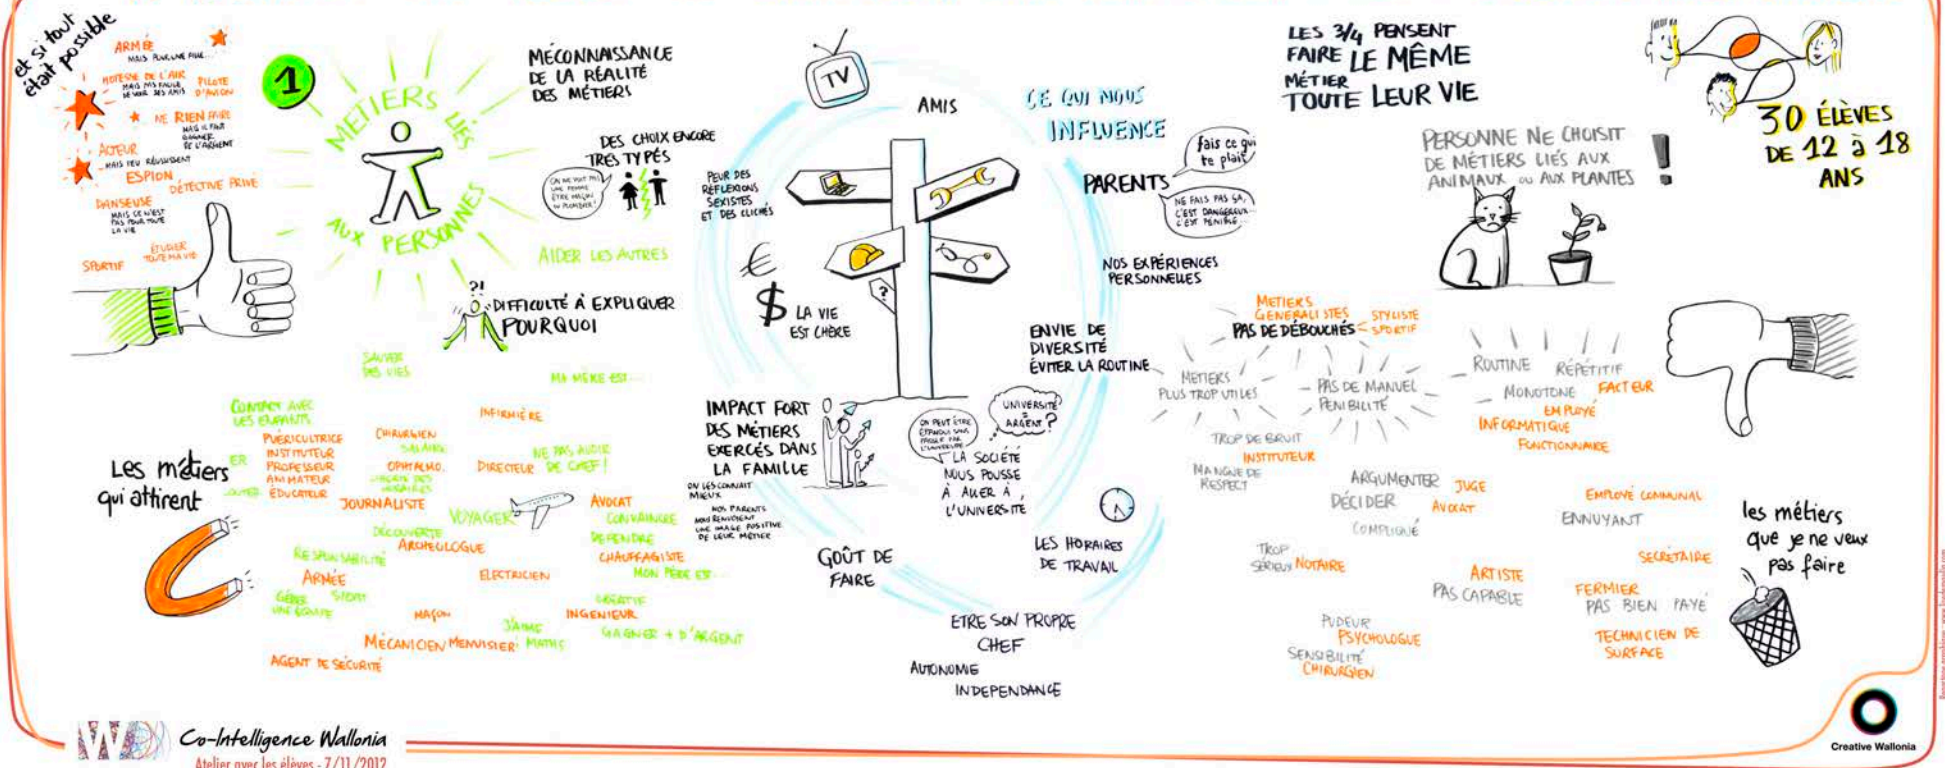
et si tout était possible

ARMÉE mais pour une fille...
HOTESSE DE L'AIR mais ma famille ne veut pas
PILOTE D'AVION
NE RIEN FAIRE mais il faut gagner de l'argent
ACTEUR mais peu réussissent
ESPION
DÉTECTIVE PRIVÉ
DANSEUSE mais ce n'est pas pour toute la vie
ÉTUDIER TOUTE MA VIE
SPORTIF

1
MÉTIERS LIÉS AUX PERSONNES

MÉCONNAISSANCE DE LA RÉALITÉ DES MÉTIERS

DES CHOIX ENCORE TRES TYPÉS
On ne voit pas une femme être maçon ou plombier!

AIDER LES AUTRES

?!
DIFFICULTÉ À EXPLIQUER POURQUOI

SAUVER DES VIES
MA MÈRE EST...

TV
AMIS
CE QUI NOUS INFLUENCE
fais ce qui te plaît
PARENTS
NE FAIS PAS ÇA, C'EST DANGEREUX, C'EST PÉNIBLE

PEUR DES RÉFLEXIONS SEXISTES ET DES CLICHÉS

€
$ LA VIE EST CHÈRE

NOS EXPÉRIENCES PERSONNELLES

?

ENVIE DE DIVERSITÉ
ÉVITER LA ROUTINE

IMPACT FORT DES MÉTIERS EXERCÉS DANS LA FAMILLE
ON LES CONNAIT MIEUX
NOS PARENTS NOUS RENVOIENT UNE IMAGE POSITIVE DE LEUR MÉTIER

UNIVERSITÉ = ARGENT ?
ON PEUT ÊTRE ÉPANOUI SANS PASSER PAR L'UNIVERSITÉ
LA SOCIÉTÉ NOUS POUSSE À ALLER À L'UNIVERSITÉ

GOÛT DE FAIRE

LES HORAIRES DE TRAVAIL

ETRE SON PROPRE CHEF
AUTONOMIE
INDEPENDANCE

LES 3/4 PENSENT FAIRE LE MÊME MÉTIER TOUTE LEUR VIE

30 ÉLÈVES DE 12 à 18 ANS

PERSONNE NE CHOISIT DE MÉTIERS LIÉS AUX ANIMAUX ou AUX PLANTES
!

Les métiers qui attirent

CONTACT AVEC LES ENFANTS
PUERICULTRICE
INSTITUTEUR
PROFESSEUR
ANIMATEUR
ÉDUCATEUR
CHIRURGIEN
SALAIRE
OPHTALMO.
CHERCHEUR DES MÉDICAMENTS
INFIRMIÈRE
NE PAS AVOIR DE CHEF!
DIRECTEUR
JOURNALISTE
DÉCOUVERTE
ARCHEOLOGUE
VOYAGER
AVOCAT
CONVAINCRE
DÉFENDRE
CHAUFFAGISTE
MON PÈRE EST...
RESPONSABILITÉ
ARMÉE
GÉRER UNE ÉQUIPE
SPORT
ELECTRICIEN
MAÇON
CRÉATIVE
INGENIEUR
J'AIME MATHS
MÉCANICIEN
MENUISIER
GAGNER + D'ARGENT
AGENT DE SÉCURITÉ

METIERS GENERALISTES
PAS DE DÉBOUCHÉS
STYLISTE
SPORTIF
METIERS PLUS TROP UTILES
PAS DE MANUEL
PENIBILITÉ
ROUTINE
RÉPÉTITIF
MONOTONE
FACTEUR
EMPLOYÉ
INFORMATIQUE
FONCTIONNAIRE
TROP DE BRUIT
INSTITUTEUR
MANQUE DE RESPECT
ARGUMENTER
DÉCIDER
COMPLIQUÉ
JUGE
AVOCAT
EMPLOYÉ COMMUNAL
ENNUYANT
TROP SÉRIEUX
NOTAIRE
ARTISTE
PAS CAPABLE
SECRÉTAIRE
FERMIER
PAS BIEN PAYÉ
PUDEUR
PSYCHOLOGUE
SENSIBILITÉ
CHIRURGIEN
TECHNICIEN DE SURFACE

les métiers que je ne veux pas faire

Co-Intelligence Wallonia
Atelier avec les élèves - 7/11/2012

Creative Wallonia